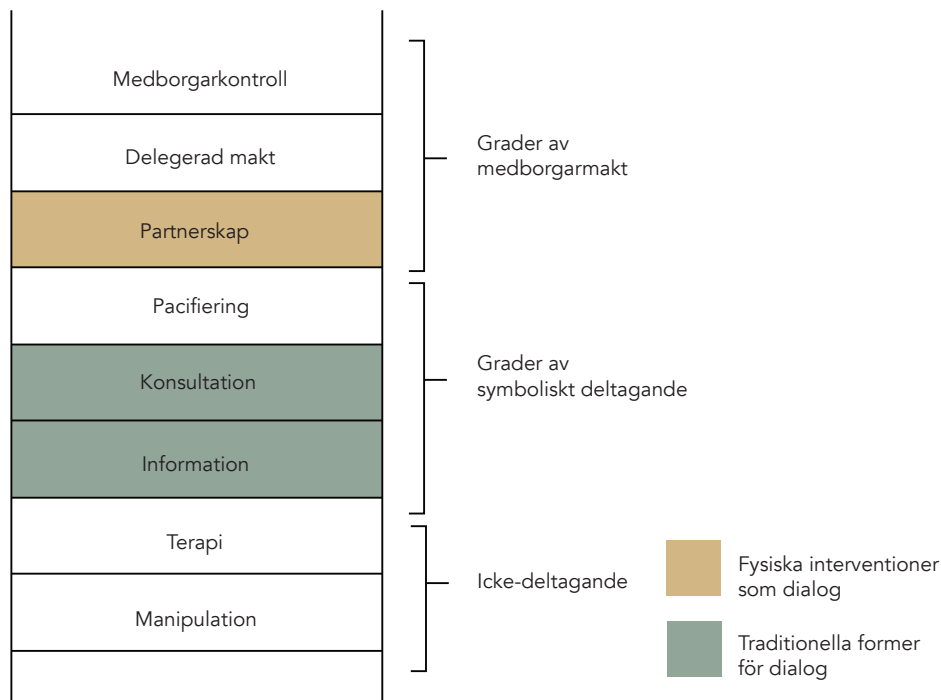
Medborgarkontroll

Delegerad makt

Partnerskap

Pacifiering

Konsultation

Information

Terapi

Manipulation

Grader av medborgarmakt

Grader av symboliskt deltagande

Icke-deltagande

Fysiska interventioner som dialog

Traditionella former för dialog